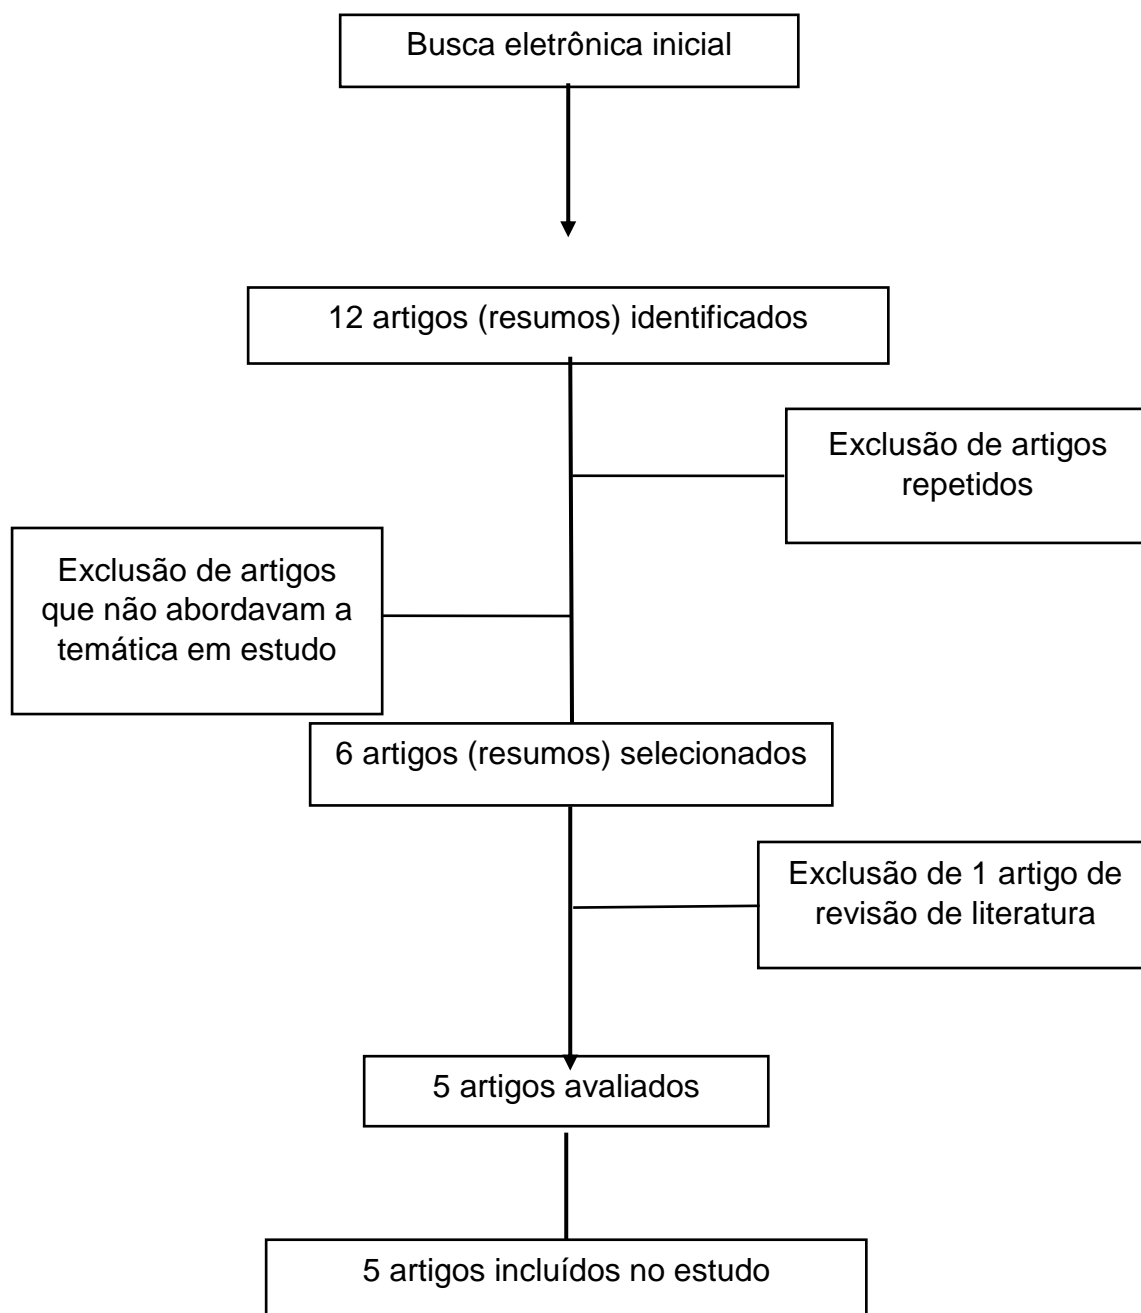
Busca eletrônica inicial

12 artigos (resumos) identificados

Exclusão de artigos repetidos

Exclusão de artigos que não abordavam a temática em estudo

6 artigos (resumos) selecionados

Exclusão de 1 artigo de revisão de literatura

5 artigos avaliados

5 artigos incluídos no estudo